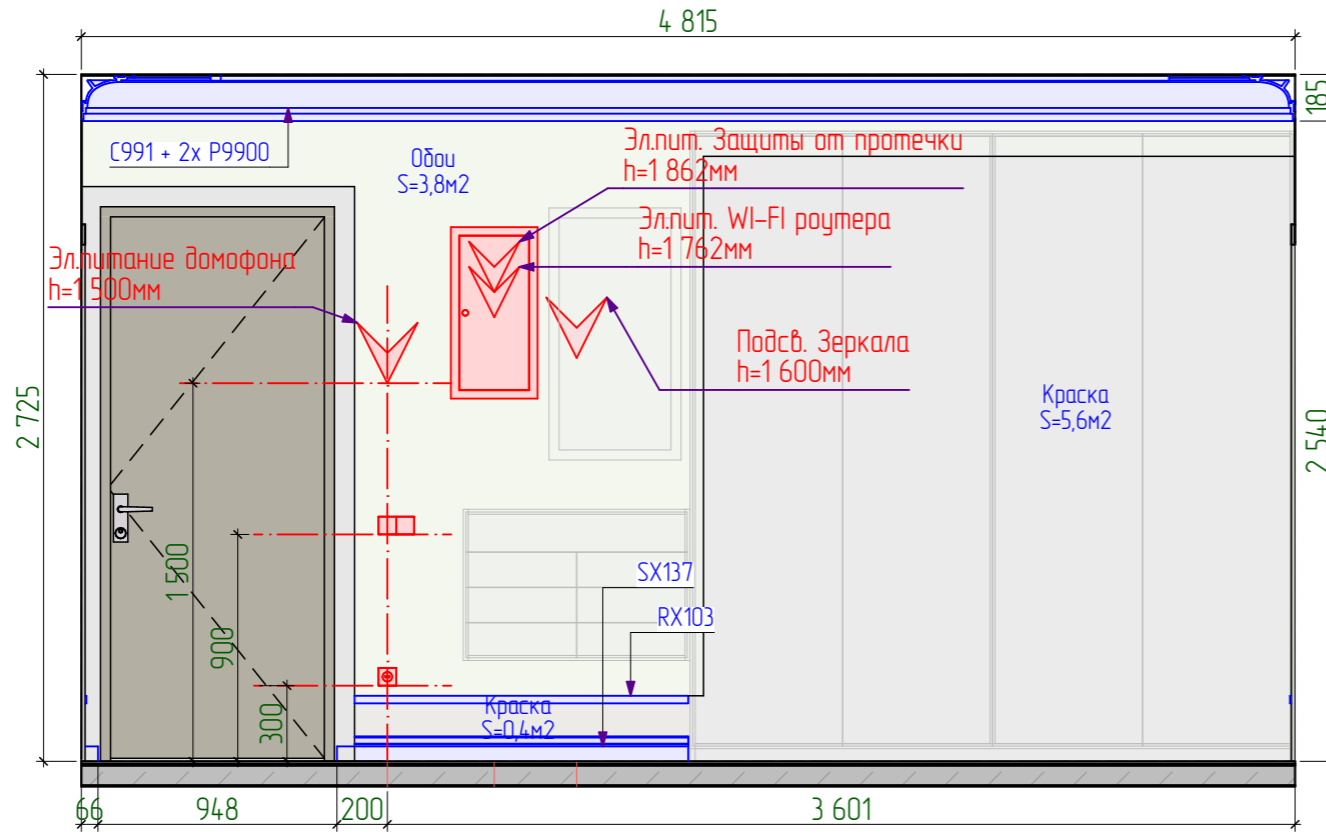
4 815

185

C991 + 2x P9900

Обои
S=3,8м2

Эл.пит. Защиты от протечки
h=1 862мм

Эл.пит. WI-FI роутера
h=1 762мм

Эл.питание домофона
h=1 500мм

Подсв. Зеркала
h=1 600мм

Краска
S=5,6м2

2 725

2 540

1 500

900

300

SX137

RX103

Краска
S=0,4м2

66

948

200

3 601